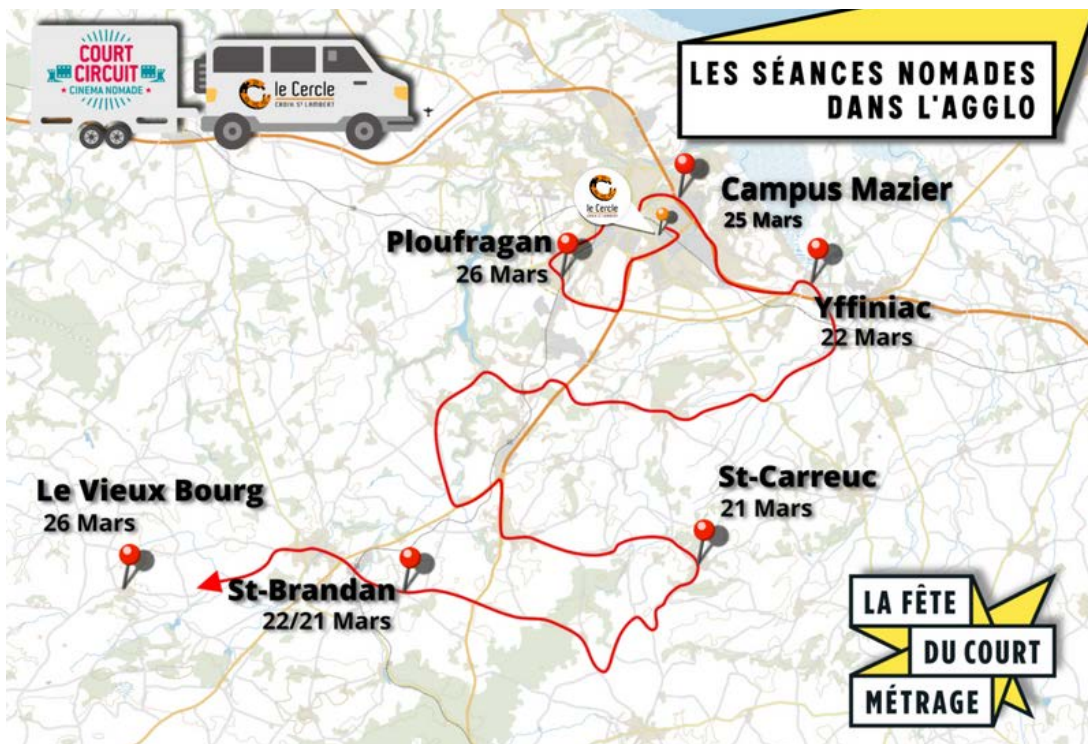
COURT CIRCUIT
CINEMA NOMADE

le Cercle
CROIX ST LAMBERT

LES SÉANCES NOMADES DANS L'AGGLO

le Cercle
CROIX ST LAMBERT

Campus Mazier
25 Mars

Ploufragan
26 Mars

Yffiniac
22 Mars

St-Carreuc
21 Mars

Le Vieux Bourg
26 Mars

St-Brandan
22/21 Mars

LA FÊTE
DU COURT
MÉTRAGE